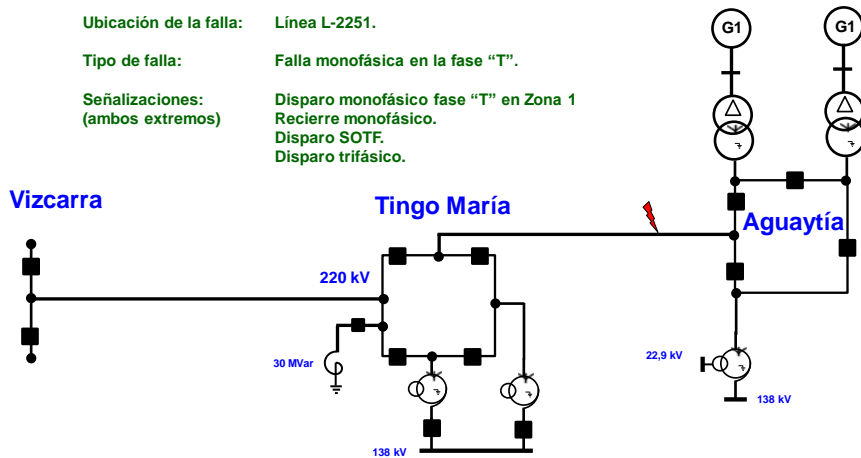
Ubicación de la falla: Línea L-2251.

Tipo de falla: Falla monofásica en la fase "T".

Señalizaciones: (ambos extremos) Disparo monofásico fase "T" en Zona 1
Recierre monofásico.
Disparo SOTF.
Disparo trifásico.

G1

G1

Vizcarra

Tingo María

Aguaytía

220 kV

30 MVar

22,9 kV

138 kV

138 kV